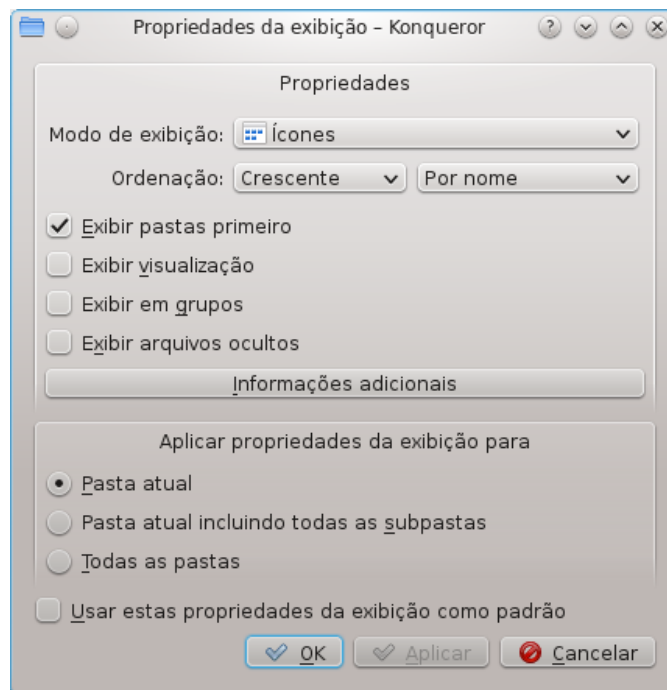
Propriedades da exibição – Konqueror

Propriedades

Modo de exibição: Ícones

Ordenação: Crescente Por nome

Exibir pastas primeiro

Exibir visualização

Exibir em grupos

Exibir arquivos ocultos

Informações adicionais

Aplicar propriedades da exibição para

Pasta atual

Pasta atual incluindo todas as subpastas

Todas as pastas

Usar estas propriedades da exibição como padrão

OK Aplicar Cancelar